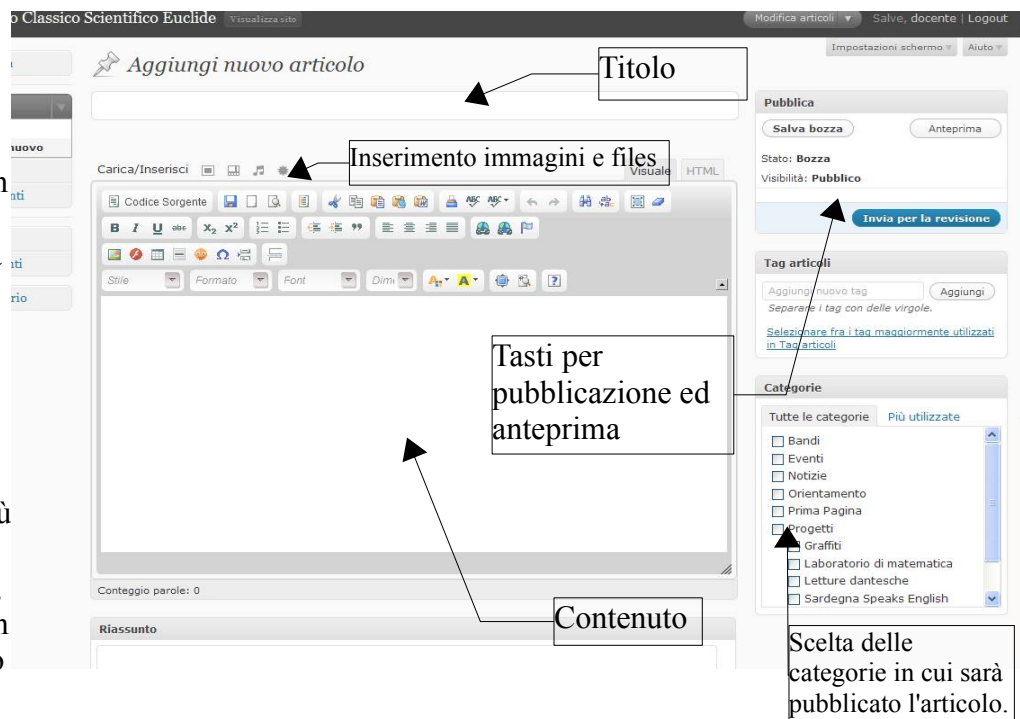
o Classico Scientifico Euclide Visualizza sito

Modifica articoli ▼ Salve, docente | Logout

Impostazioni schermo ▼ Aiuto ▼

Aggiungi nuovo articolo

Titolo

nuovo

Carica/Inserisci

Inserimento immagini e files

Visuale HTML

Codice Sorgente

Stile Formato Font Dim

Tasti per pubblicazione ed anteprima

Contenuto

Conteggio parole: 0

Riassunto

Pubblica

Salva bozza

Anteprima

Stato: Bozza

Visibilità: Pubblico

Invia per la revisione

Tag articoli

Aggiungi nuovo tag

Aggiungi

Separare i tag con delle virgole.

Selezionare fra i tag maggiormente utilizzati in Tag articoli

Categorie

Tutte le categorie

Più utilizzate

Bandi

Eventi

Notizie

Orientamento

Prima Pagina

Progetti

Graffiti

Laboratorio di matematica

Letture dantesche

Sardegna Speaks English

Scelta delle categorie in cui sarà pubblicato l'articolo.